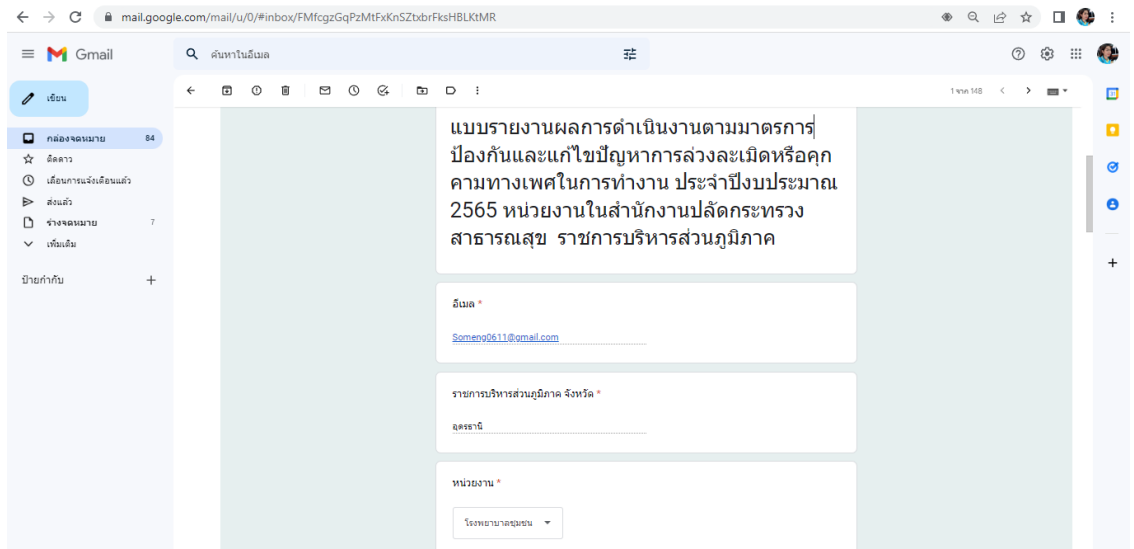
mail.google.com/mail/u/0/#inbox/FMfcgzGqPzMtFxKnSZtxbrFksHBLKtMR

Gmail

ค้นหาในอีเมล

เขียน

กล่องจดหมาย 84
ติดดาว
เลื่อนการแจ้งเตือนแล้ว
ส่งแล้ว
ร่างจดหมาย 7
เพิ่มเติม

ป้ายกำกับ +

1 จาก 148

แบบรายงานผลการดำเนินงานตามมาตรการป้องกันและแก้ไขปัญหาการล่วงละเมิดหรือคุกคามทางเพศในการทำงาน ประจำปีงบประมาณ 2565 หน่วยงานในสำนักงานปลัดกระทรวงสาธารณสุข ราชการบริหารส่วนภูมิภาค

อีเมล *

Someng0611@gmail.com

ราชการบริหารส่วนภูมิภาค จังหวัด *

อุดรธานี

หน่วยงาน *

โรงพยาบาลชุมชน